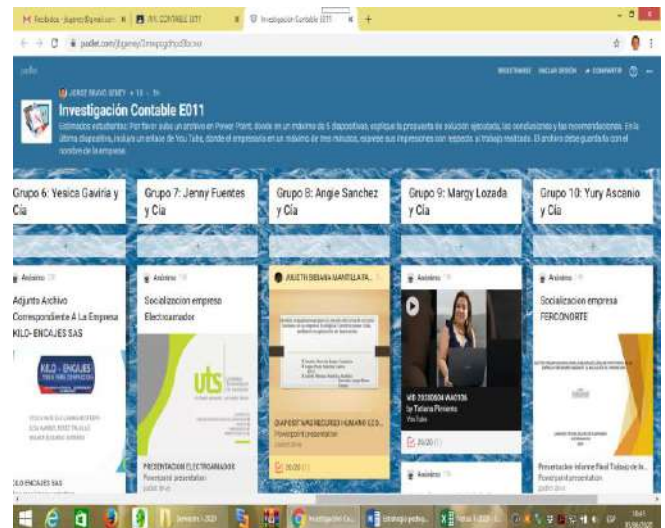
M Recibidos - jbgarcia@gmail.com | INV. CONTABLE E011 | Investigación Contable E011 | +

← → C padlet.com/jbgarcia/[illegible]

padlet

REGISTRARSE INICIAR SESIÓN + COMPARTIR

JORGE BRAVO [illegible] • 13 • 1h

Investigación Contable E011

Estimados estudiantes: Por favor suban un archivo en Power Point, donde en un máximo de 5 diapositivas, expliquen la propuesta de solución ejecutada, las conclusiones y las recomendaciones. En la última diapositiva, incluya un enlace de You Tube, donde el empresario en un máximo de tres minutos, exprese sus impresiones con respecto al trabajo realizado. El archivo debe guardarse con el nombre de la empresa.

Grupo 6: Yesica Gaviria y Cia

Anónimo

Adjunto Archivo Correspondiente A La Empresa KILO-ENCAJES SAS

KILO - ENCAJES

KILO ENCAJES SAS

Grupo 7: Jenny Fuentes y Cia

Anónimo

Socializacion empresa Electroamador

uts

PRESENTACION ELECTROAMADOR
Powerpoint presentation

Grupo 8: Angie Sanchez y Cia

JULIETH BIBIANA MANTILLA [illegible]

DIAPOSITIVAS RECURSOS HUMANOS E.D.S...
Powerpoint presentation

20:20

Grupo 9: Margy Lozada y Cia

Anónimo

VID 20200604 WA0106
by Tatiana Pimiento
YouTube

20:20

Anónimo

Grupo 10: Yury Ascenio y Cia

Anónimo

Socializacion empresa FERCONORTE

Presentacion Informe Final Trabajo de In...
Powerpoint presentation

Investigación Co... | Estrategia pedag... | Tabla 1-2020...

18:41
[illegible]